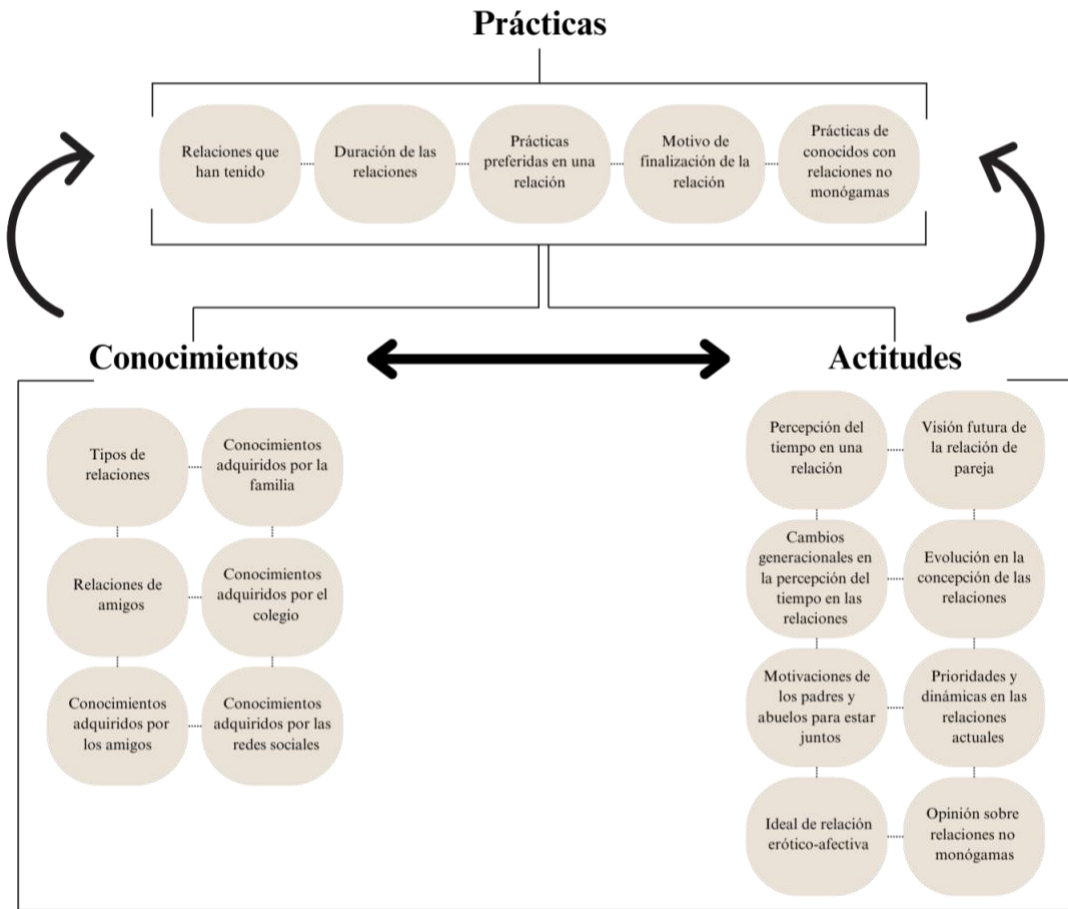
Prácticas

Relaciones que han tenido

Duración de las relaciones

Prácticas preferidas en una relación

Motivo de finalización de la relación

Prácticas de conocidos con relaciones no monógamas

Conocimientos

Tipos de relaciones

Conocimientos adquiridos por la familia

Relaciones de amigos

Conocimientos adquiridos por el colegio

Conocimientos adquiridos por los amigos

Conocimientos adquiridos por las redes sociales

Actitudes

Percepción del tiempo en una relación

Visión futura de la relación de pareja

Cambios generacionales en la percepción del tiempo en las relaciones

Evolución en la concepción de las relaciones

Motivaciones de los padres y abuelos para estar juntos

Prioridades y dinámicas en las relaciones actuales

Ideal de relación erótico-afectiva

Opinión sobre relaciones no monógamas